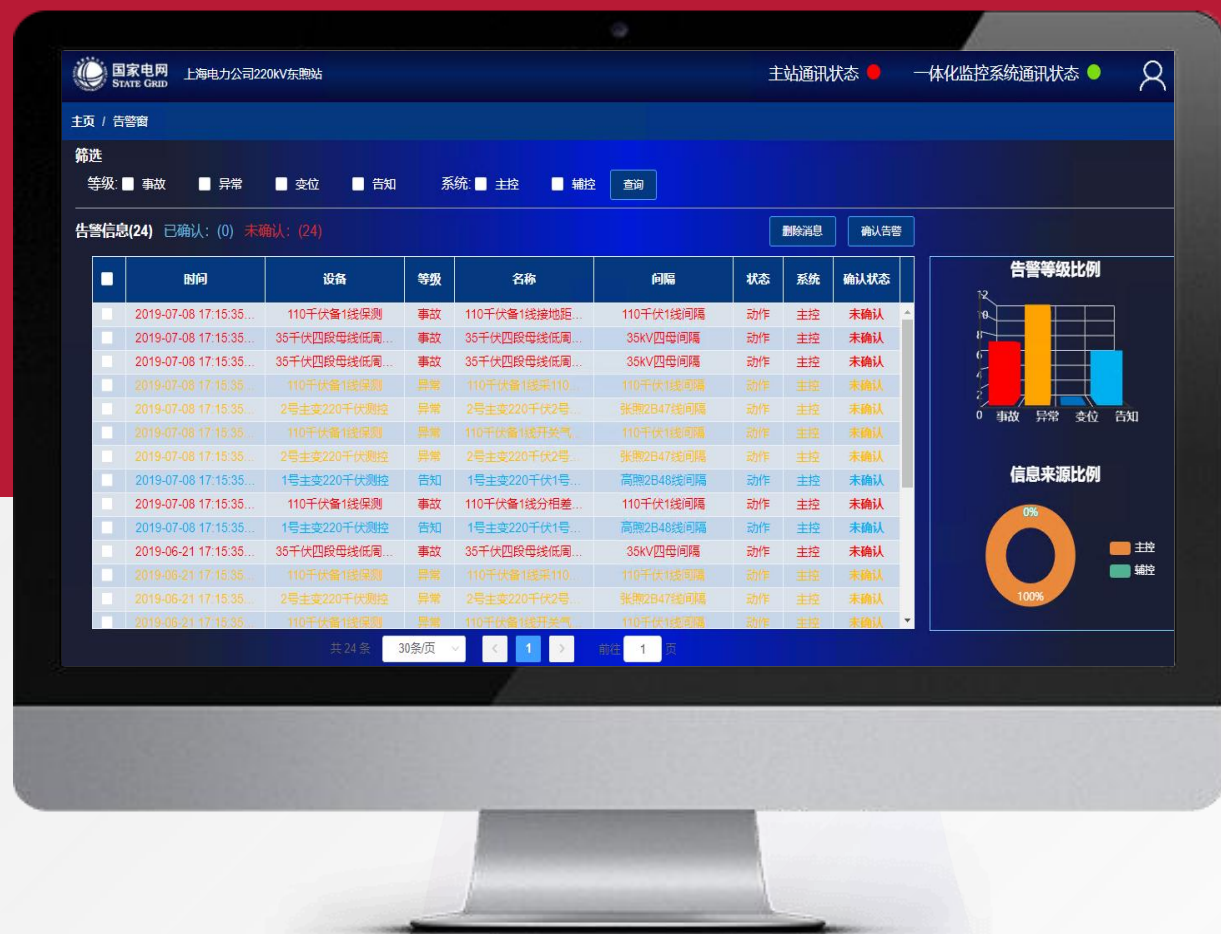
国家电网 STATE GRID 上海电力公司220kV东煦站

主站通讯状态 一体化监控系统通讯状态

主页 / 告警窗

筛选

等级: 事故 异常 变位 告知 系统: 主控 辅控 查询

告警信息(24) 已确认: (0) 未确认: (24) 删除消息 确认告警

| | 时间 | 设备 | 等级 | 名称 | 间隔 | 状态 | 系统 | 确认状态 |
|---|---|---|---|---|---|---|---|---|
| | 2019-07-08 17:15:35... | 110千伏备1线保测 | 事故 | 110千伏备1线接地距... | 110千伏1线间隔 | 动作 | 主控 | 未确认 |
| | 2019-07-08 17:15:35... | 35千伏四段母线低周... | 事故 | 35千伏四段母线低周... | 35kV四母间隔 | 动作 | 主控 | 未确认 |
| | 2019-07-08 17:15:35... | 35千伏四段母线低周... | 事故 | 35千伏四段母线低周... | 35kV四母间隔 | 动作 | 主控 | 未确认 |
| | 2019-07-08 17:15:35... | 110千伏备1线保测 | 异常 | 110千伏备1线采110... | 110千伏1线间隔 | 动作 | 主控 | 未确认 |
| | 2019-07-08 17:15:35... | 2号主变220千伏测控 | 异常 | 2号主变220千伏2号... | 张煦2B47线间隔 | 动作 | 主控 | 未确认 |
| | 2019-07-08 17:15:35... | 110千伏备1线保测 | 异常 | 110千伏备1线开关气... | 110千伏1线间隔 | 动作 | 主控 | 未确认 |
| | 2019-07-08 17:15:35... | 2号主变220千伏测控 | 异常 | 2号主变220千伏2号... | 张煦2B47线间隔 | 动作 | 主控 | 未确认 |
| | 2019-07-08 17:15:35... | 1号主变220千伏测控 | 告知 | 1号主变220千伏1号... | 高煦2B48线间隔 | 动作 | 主控 | 未确认 |
| | 2019-07-08 17:15:35... | 110千伏备1线保测 | 事故 | 110千伏备1线分相差... | 110千伏1线间隔 | 动作 | 主控 | 未确认 |
| | 2019-07-08 17:15:35... | 1号主变220千伏测控 | 告知 | 1号主变220千伏1号... | 高煦2B48线间隔 | 动作 | 主控 | 未确认 |
| | 2019-06-21 17:15:35... | 35千伏四段母线低周... | 事故 | 35千伏四段母线低周... | 35kV四母间隔 | 动作 | 主控 | 未确认 |
| | 2019-06-21 17:15:35... | 110千伏备1线保测 | 异常 | 110千伏备1线采110... | 110千伏1线间隔 | 动作 | 主控 | 未确认 |
| | 2019-06-21 17:15:35... | 2号主变220千伏测控 | 异常 | 2号主变220千伏2号... | 张煦2B47线间隔 | 动作 | 主控 | 未确认 |
| | 2019-06-21 17:15:35... | 110千伏备1线保测 | 异常 | 110千伏备1线开关气... | 110千伏1线间隔 | 动作 | 主控 | 未确认 |

共 24 条 30条/页 1 前往 1 页

告警等级比例

12 10 8 6 4 2 0 事故 异常 变位 告知

信息来源比例

0% 100% 主控 辅控